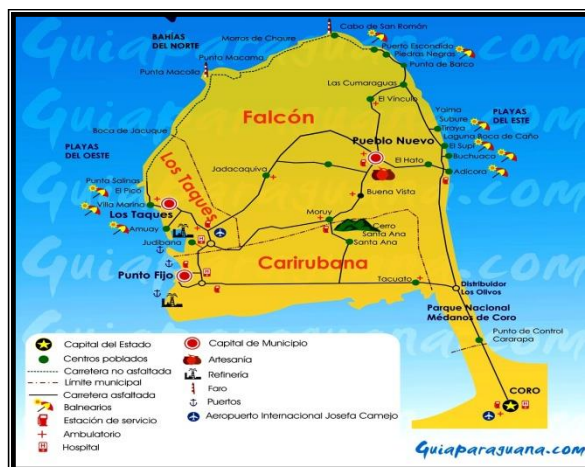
Guiaparaguana.com

BAHÍAS DEL NORTE
Morros de Chaure
Cabo de San Román
Puerto Escondido
Piedras Negras
Punta de Barco
Punta Macama
Punta Macolla
Las Cumaraguas
El Vínculo
Yaima
Supure
Tiraya
Laguna Boca de Caño
El Supi
Buchuaco
Adicora
PLAYAS DEL ESTE
Falcón
Pueblo Nuevo
El Hato
Buena Vista
Boca de Jacuque
PLAYAS DEL OESTE
Punta Salinas
El Pico
Villa Marina
Los Taques
Amuay
Judibana
Jadacaquiva
Moruy
Cerro Santa Ana
Santa Ana
Punto Fijo
Carirubana
Tacuato
Distribuidor Los Olivos
Parque Nacional Médanos de Coro
Punto de Control Cararapa
CORO

Capital del Estado
Centros poblados
Carretera no asfaltada
Limite municipal
Carretera asfaltada
Balnearios
Estación de servicio
Ambulatorio
Hospital
Capital de Municipio
Artesanía
Refinería
Faro
Puertos
Aeropuerto Internacional Josefa Camejo

Guiaparaguana.com